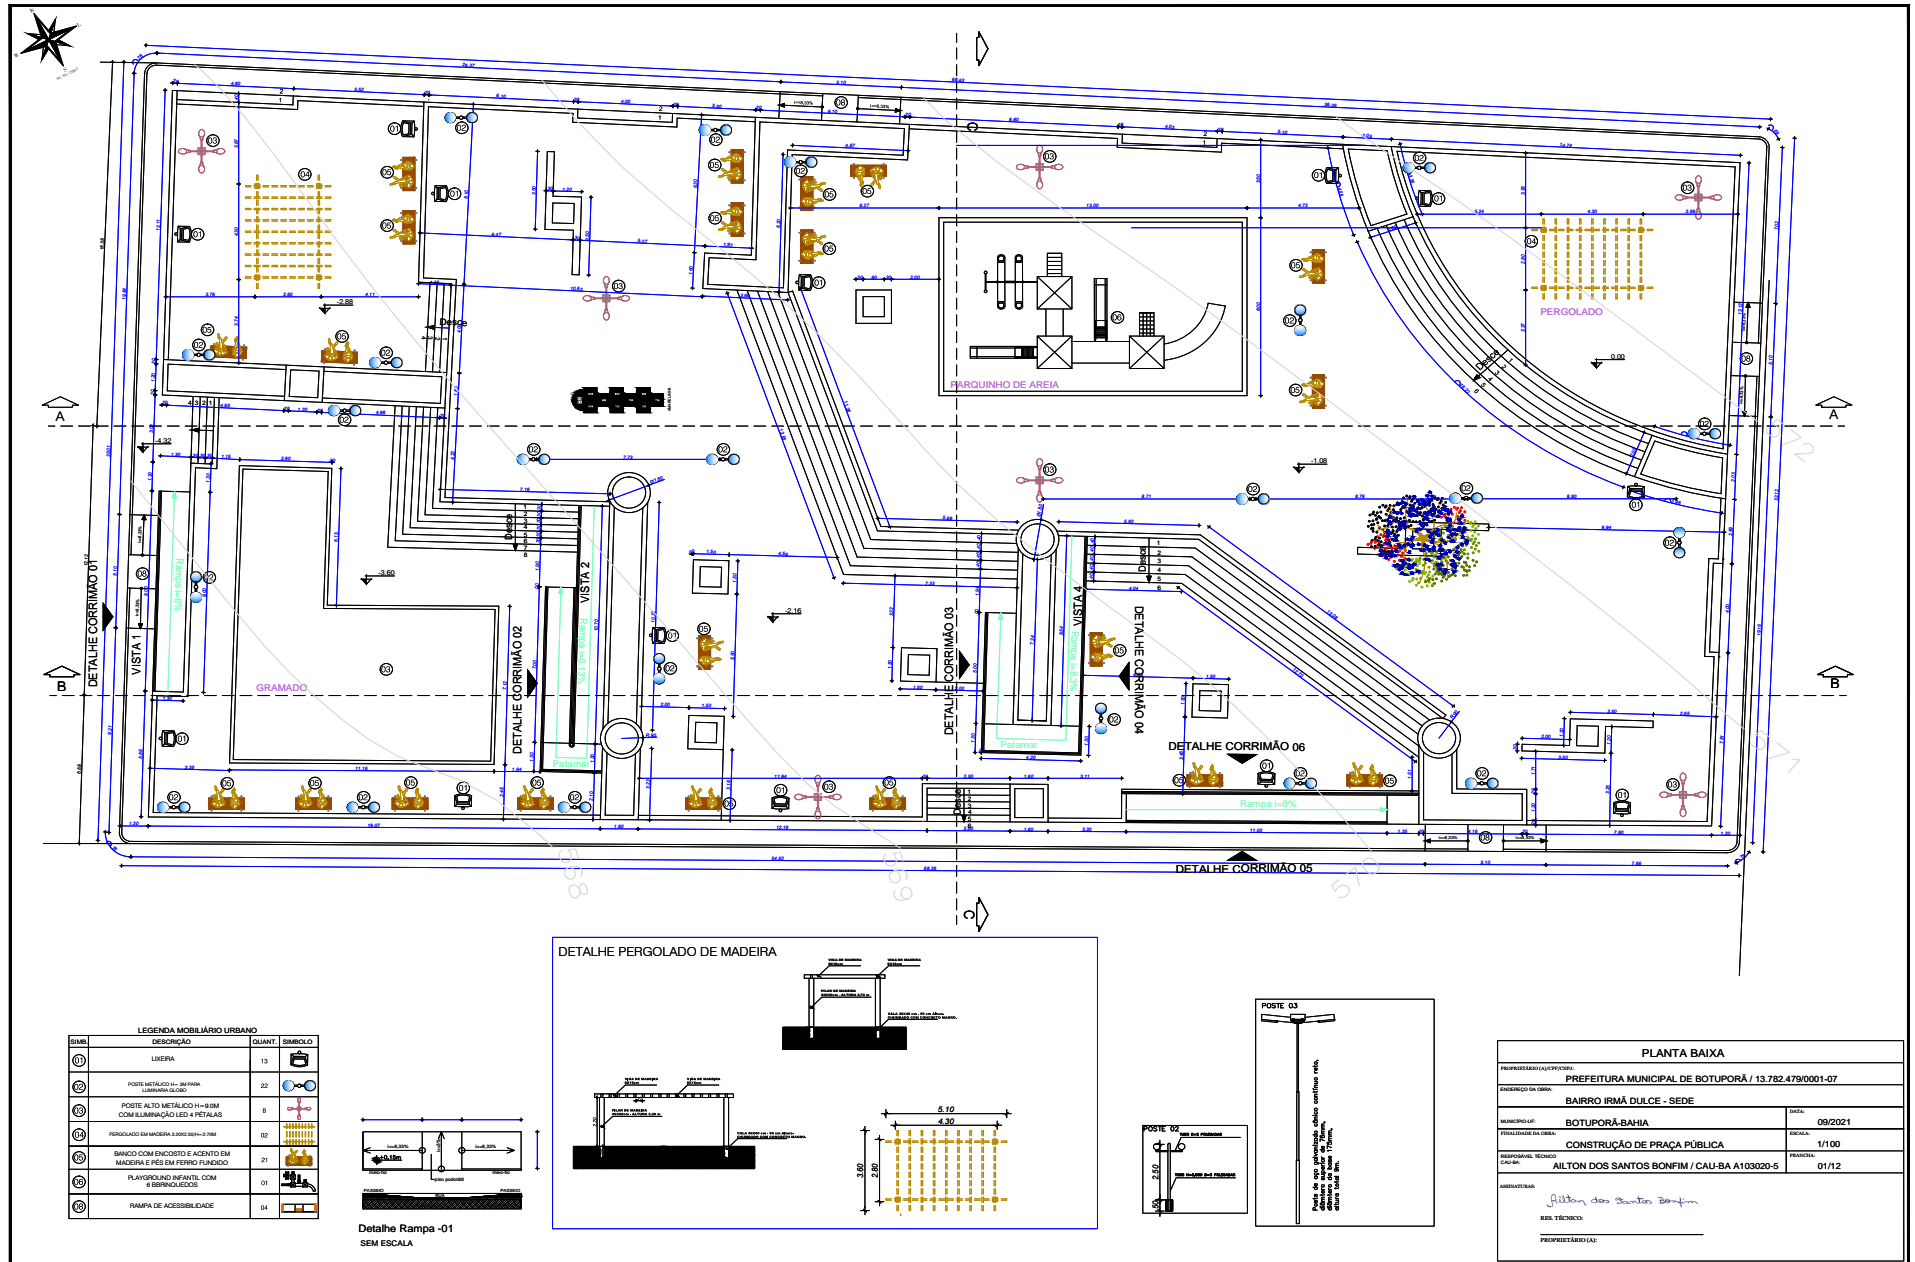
PARQUINHO DE AREIA

PERGOLADO

GRAMADO

DETALHE CORRIMÃO 01

DETALHE CORRIMÃO 02

DETALHE CORRIMÃO 03

DETALHE CORRIMÃO 04

DETALHE CORRIMÃO 05

DETALHE CORRIMÃO 06

VISTA 1

VISTA 2

VISTA 4

Desce

Patamar

Rampa i=8%

A

A

B

B

C

C

-2.88

-4.32

-3.60

-2.16

-1.08

0.00

DETALHE PERGOLADO DE MADEIRA

LEGENDA MOBILIÁRIO URBANO

| SIMB. | DESCRIÇÃO | QUANT. | SIMBOLO |
|---|---|---|---|
| 01 | LIXEIRA | 13 | |
| 02 | POSTE METÁLICO H= 3M PARA LUMINARIA GLOBO | 22 | |
| 03 | POSTE ALTO METÁLICO H=9.0M COM ILUMINAÇÃO LED 4 PÉTALAS | 8 | |
| 04 | PERGOLADO EM MADEIRA 3.30X2.50/H=2.70M | 02 | |
| 05 | BANCO COM ENCOSTO E ACENTO EM MADEIRA E PÉS EM FERRO FUNDIDO | 21 | |
| 06 | PLAYGROUND INFANTIL COM 6 BRINQUEDOS | 01 | |
| 08 | RAMPA DE ACESSIBILIDADE | 04 | |

Detalhe Rampa -01

SEM ESCALA

5.10

4.30

3.60

2.80

POSTE 02

POSTE 03

2.50

PLANTA BAIXA

PROPRIETÁRIO (A)/CPF/CNPJ:
PREFEITURA MUNICIPAL DE BOTUPORÃ / 13.782.479/0001-07

ENDEREÇO DA OBRA:
BAIRRO IRMÃ DULCE - SEDE

MUNICÍPIO-UF:
BOTUPORÃ-BAHIA

DATA:
09/2021

FINALIDADE DA OBRA:
CONSTRUÇÃO DE PRAÇA PÚBLICA

ESCALA:
1/100

RESPOSÁVEL TÉCNICO CAU-BA:
AILTON DOS SANTOS BONFIM / CAU-BA A103020-5

PRANCHA:
01/12

ASSINATURAS:

Ailton dos Santos Bonfim

RES. TÉCNICO:

PROPRIETÁRIO (A):